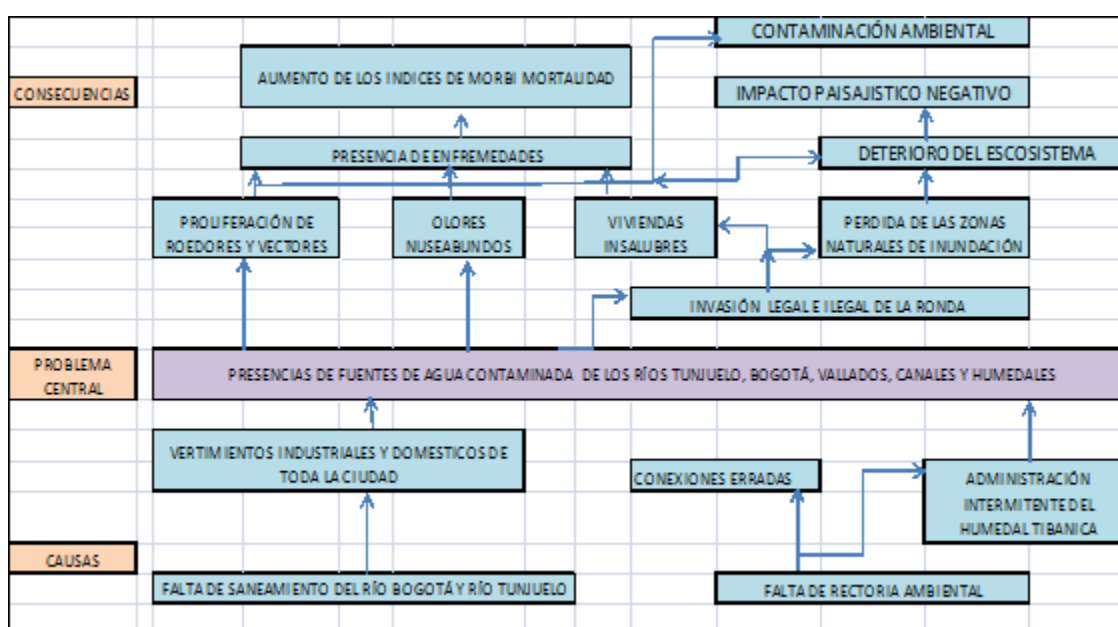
CONSECUENCIAS

CONTAMINACIÓN AMBIENTAL

AUMENTO DE LOS INDICES DE MORBI MORTALIDAD

IMPACTO PAISAJISTICO NEGATIVO

PRESENCIA DE ENFREMEDADES

DETERIORO DEL ESCOSISTEMA

PROLIFERACIÓN DE ROEDORES Y VECTORES

OLORES NUSEABUNDOS

VIVIENDAS INSALUBRES

PERDIDA DE LAS ZONAS NATURALES DE INUNDACIÓN

INVASIÓN LEGAL E ILEGAL DE LA RONDA

PROBLEMA CENTRAL

PRESENCIAS DE FUENTES DE AGUA CONTAMINADA DE LOS RÍOS TUNJUELO, BOGOTÁ, VALLADOS, CANALES Y HUMEDALES

VERTIMIENTOS INDUSTRIALES Y DOMESTICOS DE TODA LA CIUDAD

CONEXIONES ERRADAS

ADMINISTRACIÓN INTERMITENTE DEL HUMEDAL TIBANICA

CAUSAS

FALTA DE SANEAMIENTO DEL RÍO BOGOTÁ Y RÍO TUNJUELO

FALTA DE RECTORIA AMBIENTAL